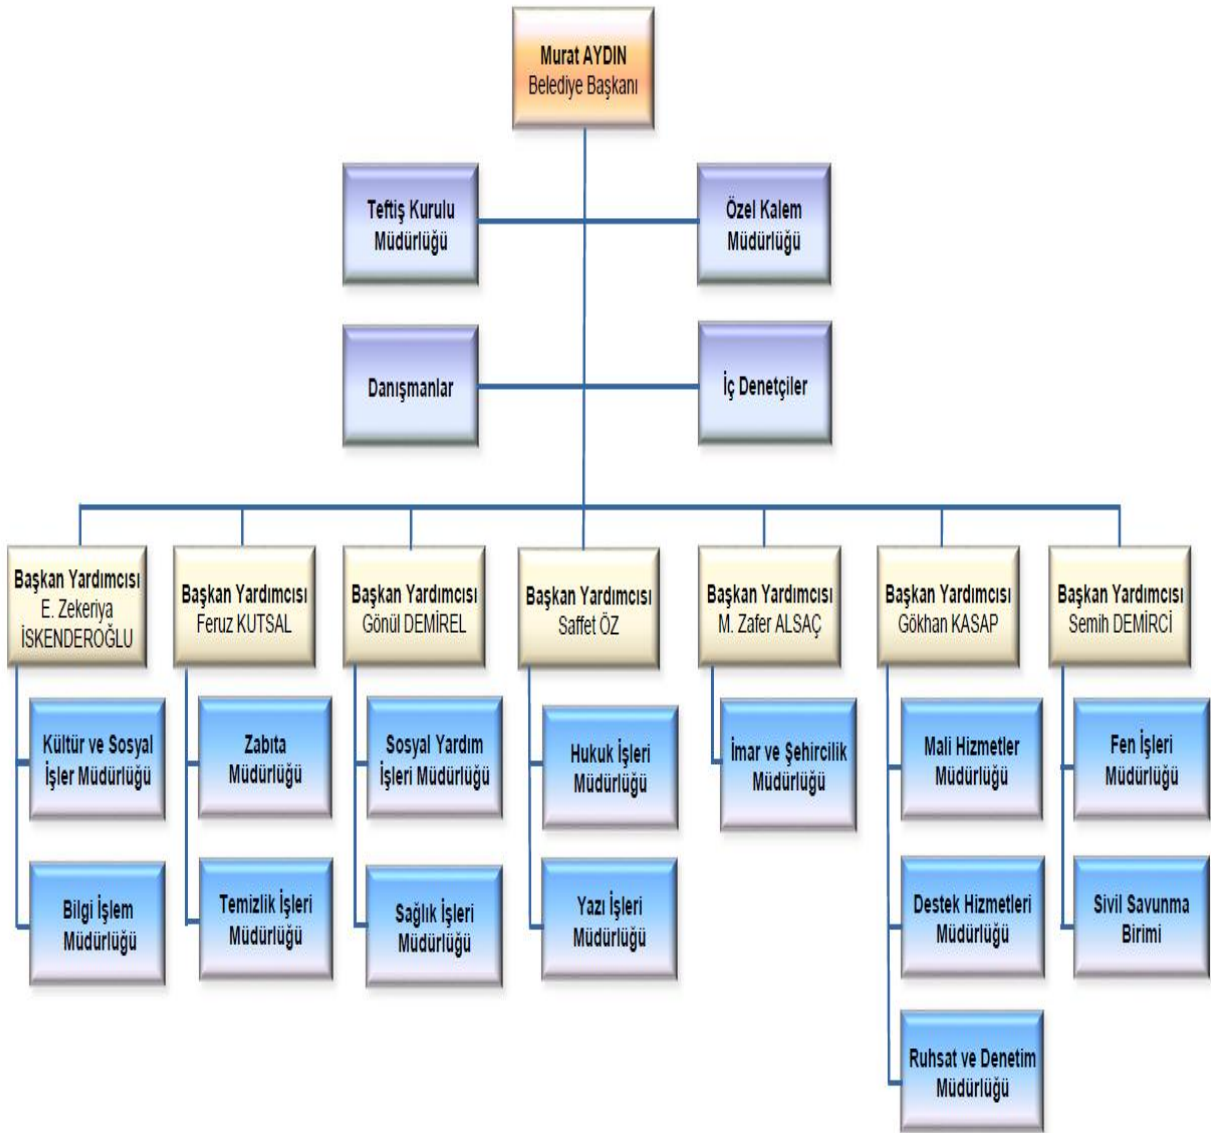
Murat AYDIN
Belediye Başkanı

Teftiş Kurulu Müdürlüğü

Özel Kalem Müdürlüğü

Danışmanlar

İç Denetçiler

Başkan Yardımcısı
E. Zekeriya İSKENDEROĞLU

Kültür ve Sosyal İşler Müdürlüğü

Bilgi İşlem Müdürlüğü

Başkan Yardımcısı
Feruz KUTSAL

Zabıta Müdürlüğü

Temizlik İşleri Müdürlüğü

Başkan Yardımcısı
Gönül DEMİREL

Sosyal Yardım İşleri Müdürlüğü

Sağlık İşleri Müdürlüğü

Başkan Yardımcısı
Saffet ÖZ

Hukuk İşleri Müdürlüğü

Yazı İşleri Müdürlüğü

Başkan Yardımcısı
M. Zafer ALSAÇ

İmar ve Şehircilik Müdürlüğü

Başkan Yardımcısı
Gökhan KASAP

Mali Hizmetler Müdürlüğü

Destek Hizmetleri Müdürlüğü

Ruhsat ve Denetim Müdürlüğü

Başkan Yardımcısı
Semih DEMİRCİ

Fen İşleri Müdürlüğü

Sivil Savunma Birimi